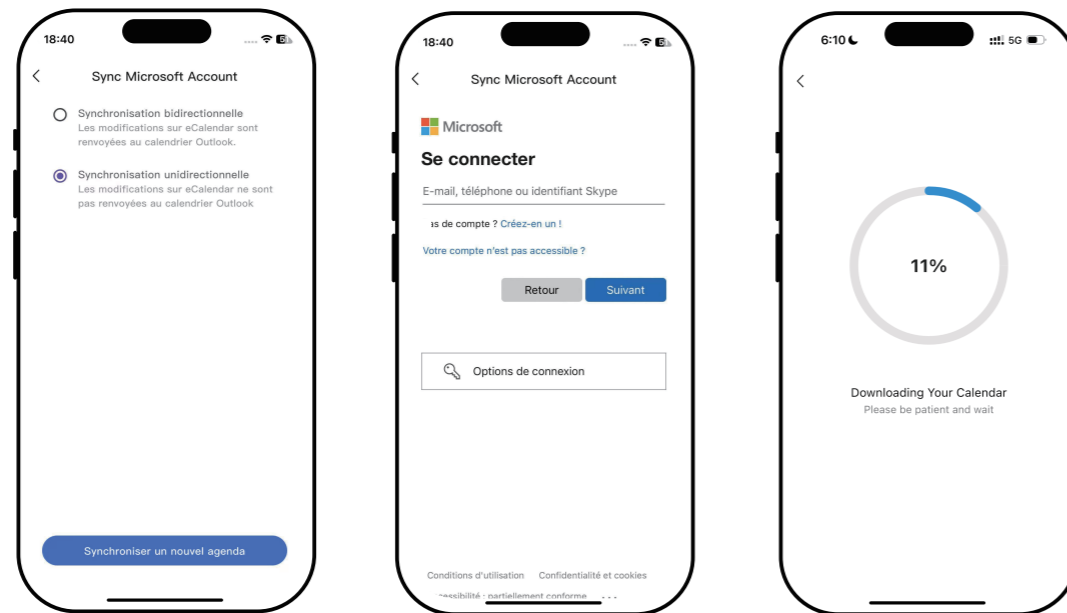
18:40

Sync Microsoft Account

Synchronisation bidirectionnelle
Les modifications sur eCalendar sont renvoyées au calendrier Outlook.

Synchronisation unidirectionnelle
Les modifications sur eCalendar ne sont pas renvoyées au calendrier Outlook

Synchroniser un nouvel agenda

18:40

Sync Microsoft Account

Microsoft

Se connecter

E-mail, téléphone ou identifiant Skype

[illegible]s de compte ? Créez-en un !

Votre compte n'est pas accessible ?

Retour

Suivant

Options de connexion

Conditions d'utilisation Confidentialité et cookies

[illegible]ssibilité : partiellement conforme ...

6:10

5G

11%

Downloading Your Calendar
Please be patient and wait